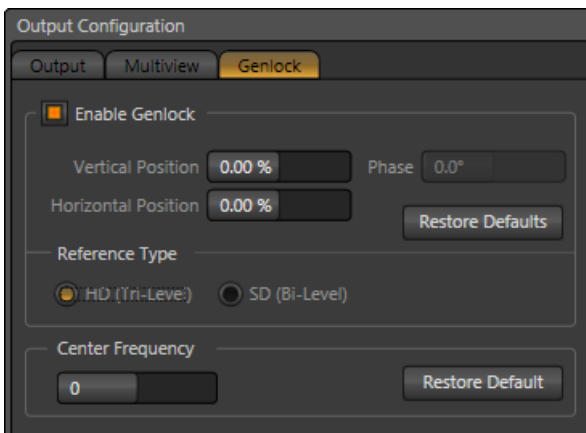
Output Configuration

Output
Multiview
Genlock

Enable Genlock

Vertical Position 0.00 %
Phase 0.0°

Horizontal Position 0.00 %

Restore Defaults

Reference Type

HD (Tri-Level)
SD (Bi-Level)

Center Frequency

0

Restore Default